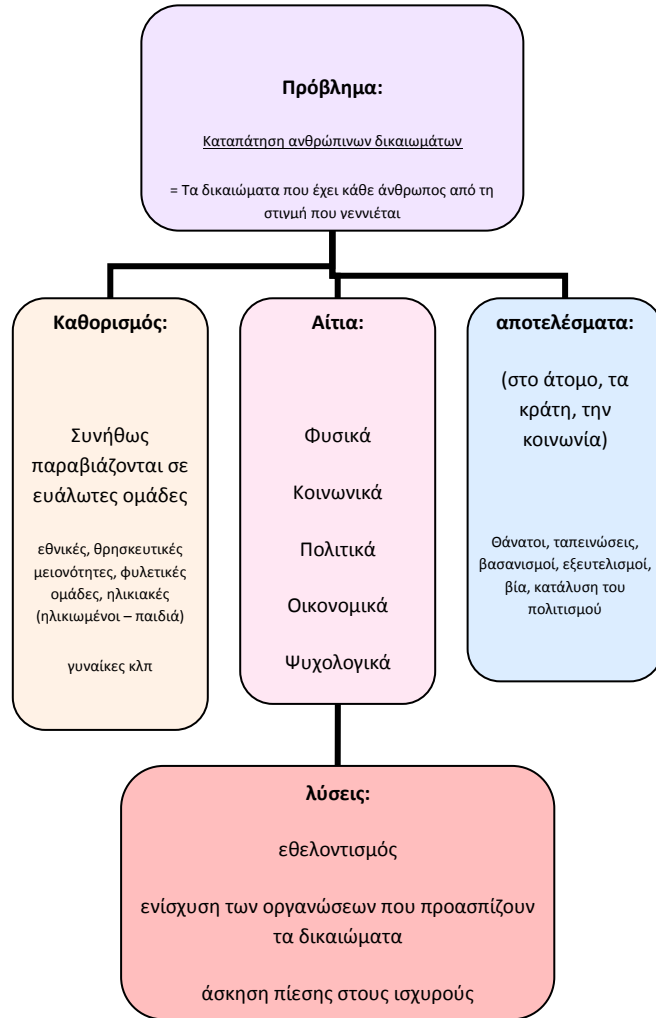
Πρόβλημα:

Καταπάτηση ανθρώπινων δικαιωμάτων

= Τα δικαιώματα που έχει κάθε άνθρωπος από τη στιγμή που γεννιέται

Καθορισμός:

Συνήθως παραβιάζονται σε ευάλωτες ομάδες

εθνικές, θρησκευτικές μειονότητες, φυλετικές ομάδες, ηλικιακές (ηλικιωμένοι – παιδιά)

γυναίκες κλπ

Αίτια:

Φυσικά

Κοινωνικά

Πολιτικά

Οικονομικά

Ψυχολογικά

αποτελέσματα:

(στο άτομο, τα κράτη, την κοινωνία)

Θάνατοι, ταπεινώσεις, βασανισμοί, εξευτελισμοί, βία, κατάλυση του πολιτισμού

λύσεις:

εθελοντισμός

ενίσχυση των οργανώσεων που προασπίζουν τα δικαιώματα

άσκηση πίεσης στους ισχυρούς